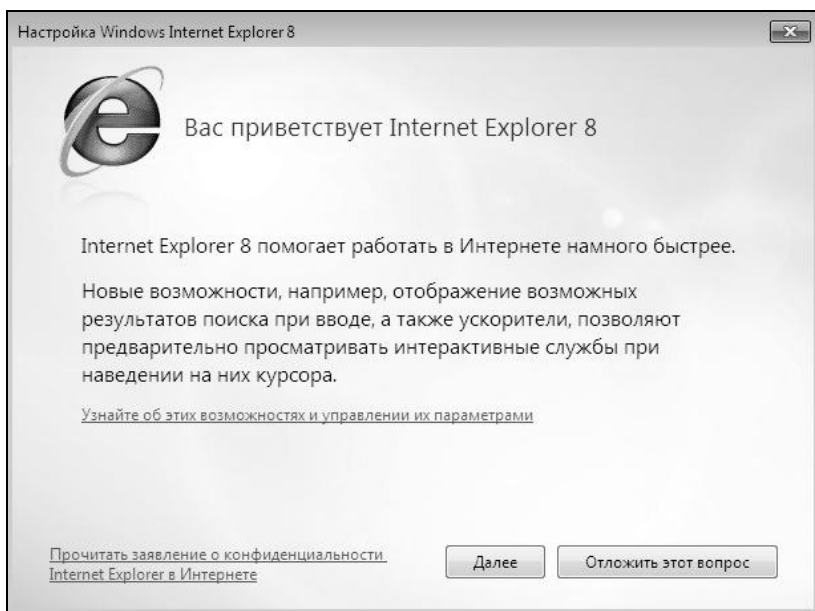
Настройка Windows Internet Explorer 8

Вас приветствует Internet Explorer 8

Internet Explorer 8 помогает работать в Интернете намного быстрее.

Новые возможности, например, отображение возможных результатов поиска при вводе, а также ускорители, позволяют предварительно просматривать интерактивные службы при наведении на них курсора.

Узнайте об этих возможностях и управлении их параметрами

Прочитать заявление о конфиденциальности Internet Explorer в Интернете

Далее

Отложить этот вопрос